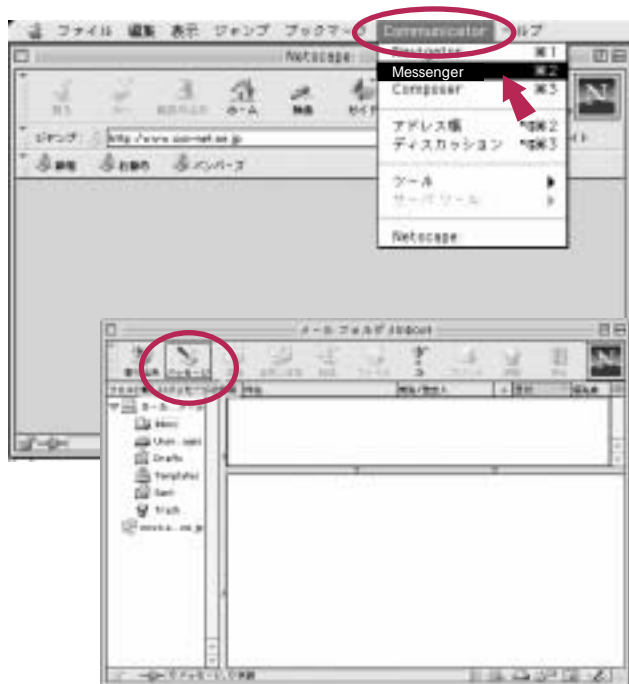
ファイル 編集 表示 ジャンプ ブックマーク Communicator ヘルプ

Netscape

Navigator ⌘1
Messenger ⌘2
Composer ⌘3
アドレス帳 ⌘2
ディスカッション ⌘3
ツール
サーバツール
Netscape

戻る 進む 再読み込み ホーム 検索

ジャンプ: http://www.ocn-net.ne.jp

メール フォルダ Inbox

Inbox
Unsent
Drafts
Templates
Sent
Trash